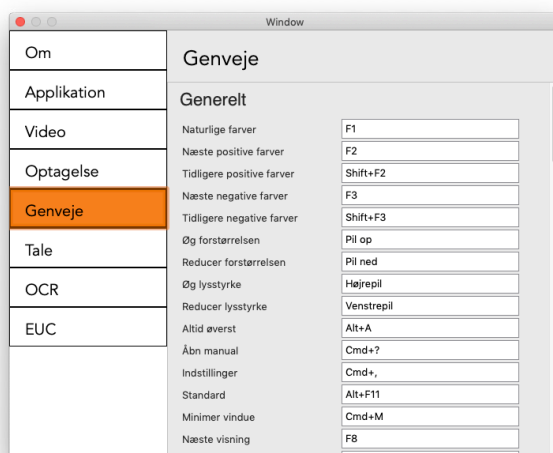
Window

Om
Applikation
Video
Optagelse
Genveje
Tale
OCR
EUC

Genveje

Generelt

| | |
|---|---|
| Naturlige farver | F1 |
| Næste positive farver | F2 |
| Tidligere positive farver | Shift+F2 |
| Næste negative farver | F3 |
| Tidligere negative farver | Shift+F3 |
| Øg forstørrelsen | Pil op |
| Reducer forstørrelsen | Pil ned |
| Øg lysstyrke | Højrepil |
| Reducer lysstyrke | Venstrepil |
| Altid øverst | Alt+A |
| Åbn manual | Cmd+? |
| Indstillinger | Cmd+, |
| Standard | Alt+F11 |
| Minimer vindue | Cmd+M |
| Næste visning | F8 |